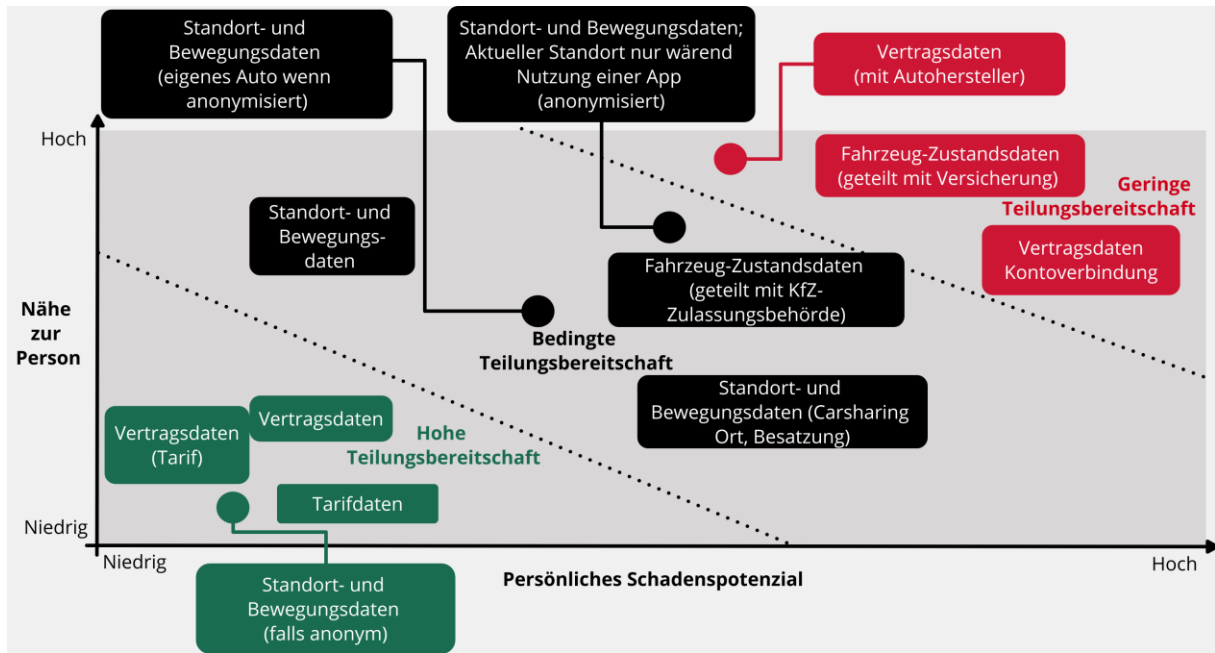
Standort- und Bewegungsdaten (eigenes Auto wenn anonymisiert)

Standort- und Bewegungsdaten; Aktueller Standort nur wärend Nutzung einer App (anonymisiert)

Vertragsdaten (mit Autohersteller)

Hoch

Fahrzeug-Zustandsdaten (geteilt mit Versicherung)

Geringe Teilungsbereitschaft

Standort- und Bewegungs-daten

Vertragsdaten Kontoverbindung

Fahrzeug-Zustandsdaten (geteilt mit KfZ-Zulassungsbehörde)

Nähe zur Person

Bedingte Teilungsbereitschaft

Standort- und Bewegungsdaten (Carsharing Ort, Besatzung)

Vertragsdaten (Tarif)

Vertragsdaten

Hohe Teilungsbereitschaft

Tarifdaten

Niedrig

Niedrig

Persönliches Schadenspotenzial

Hoch

Standort- und Bewegungsdaten (falls anonym)